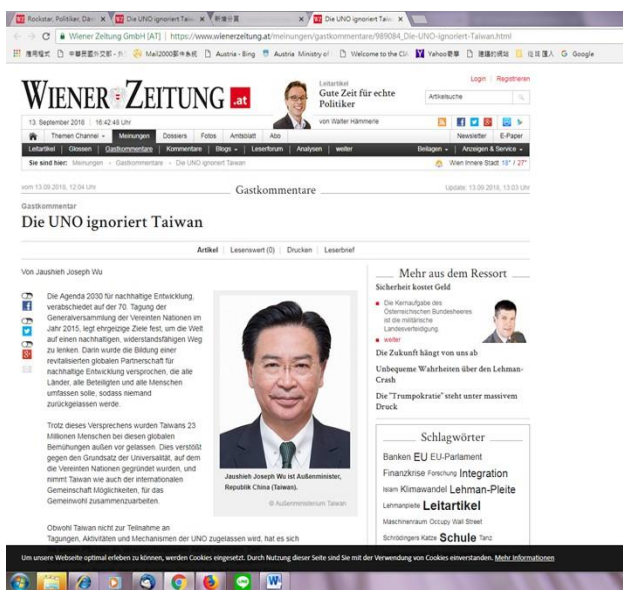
Rockstar, Politiker, Dan × | Die UNO ignoriert Taiw × | 新增分頁 × | Die UNO ignoriert Taiw ×

Wiener Zeitung GmbH [AT] | https://www.wienerzeitung.at/meinungen/gastkommentare/989084_Die-UNO-ignoriert-Taiwan.html

應用程式 | 中華民國外交部 | Mail2000郵件系統 | Austria - Bing | Austria Ministry of | Welcome to the CIA | Yahoo奇摩 | 建議的網站 | 從IE匯入 | Google

WIENER ZEITUNG .at

Leitartikel
Gute Zeit für echte Politiker
von Walter Hämmerle

Login | Registrieren

Artikelsuche

13. September 2018 | 16:42:48 Uhr

Themen Channel | Meinungen | Dossiers | Fotos | Amtsblatt | Abo | Newsletter | E-Paper

Leitartikel | Glossen | Gastkommentare | Kommentare | Blogs | Leserforum | Analysen | weiter | Beilagen | Anzeigen & Service

Sie sind hier: Meinungen › Gastkommentare › Die UNO ignoriert Taiwan

Wien Innere Stadt 18° / 27°

vom 13.09.2018, 12:04 Uhr

Gastkommentare

Update: 13.09.2018, 13:03 Uhr

Gastkommentar

Die UNO ignoriert Taiwan

Artikel | Lesenswert (0) | Drucken | Leserbrief

Von Jaushieh Joseph Wu

Die Agenda 2030 für nachhaltige Entwicklung, verabschiedet auf der 70. Tagung der Generalversammlung der Vereinten Nationen im Jahr 2015, legt ehrgeizige Ziele fest, um die Welt auf einen nachhaltigen, widerstandsfähigen Weg zu lenken. Darin wurde die Bildung einer revitalisierten globalen Partnerschaft für nachhaltige Entwicklung versprochen, die alle Länder, alle Beteiligten und alle Menschen umfassen solle, sodass niemand zurückgelassen werde.

Trotz dieses Versprechens wurden Taiwans 23 Millionen Menschen bei diesen globalen Bemühungen außen vor gelassen. Dies verstößt gegen den Grundsatz der Universalität, auf dem die Vereinten Nationen gegründet wurden, und nimmt Taiwan wie auch der internationalen Gemeinschaft Möglichkeiten, für das Gemeinwohl zusammenzuarbeiten.

Obwohl Taiwan nicht zur Teilnahme an Tagungen, Aktivitäten und Mechanismen der UNO zugelassen wird, hat es sich

Jaushieh Joseph Wu ist Außenminister, Republik China (Taiwan).
© Außenministerium Taiwan

Mehr aus dem Ressort

Sicherheit kostet Geld

Die Kernaufgabe des Österreichischen Bundesheeres ist die militärische Landesverteidigung.
weiter

Die Zukunft hängt von uns ab

Unbequeme Wahrheiten über den Lehman-Crash

Die "Trumpokratie" steht unter massivem Druck

Schlagwörter

Banken EU EU-Parlament Finanzkrise Forschung Integration Islam Klimawandel Lehman-Pleite Lehmanpleite Leitartikel Maschinenraum Occupy Wall Street Schrödingers Katze Schule Tanz

Um unsere Webseite optimal erleben zu können, werden Cookies eingesetzt. Durch Nutzung dieser Seite sind Sie mit der Verwendung von Cookies einverstanden. Mehr Informationen